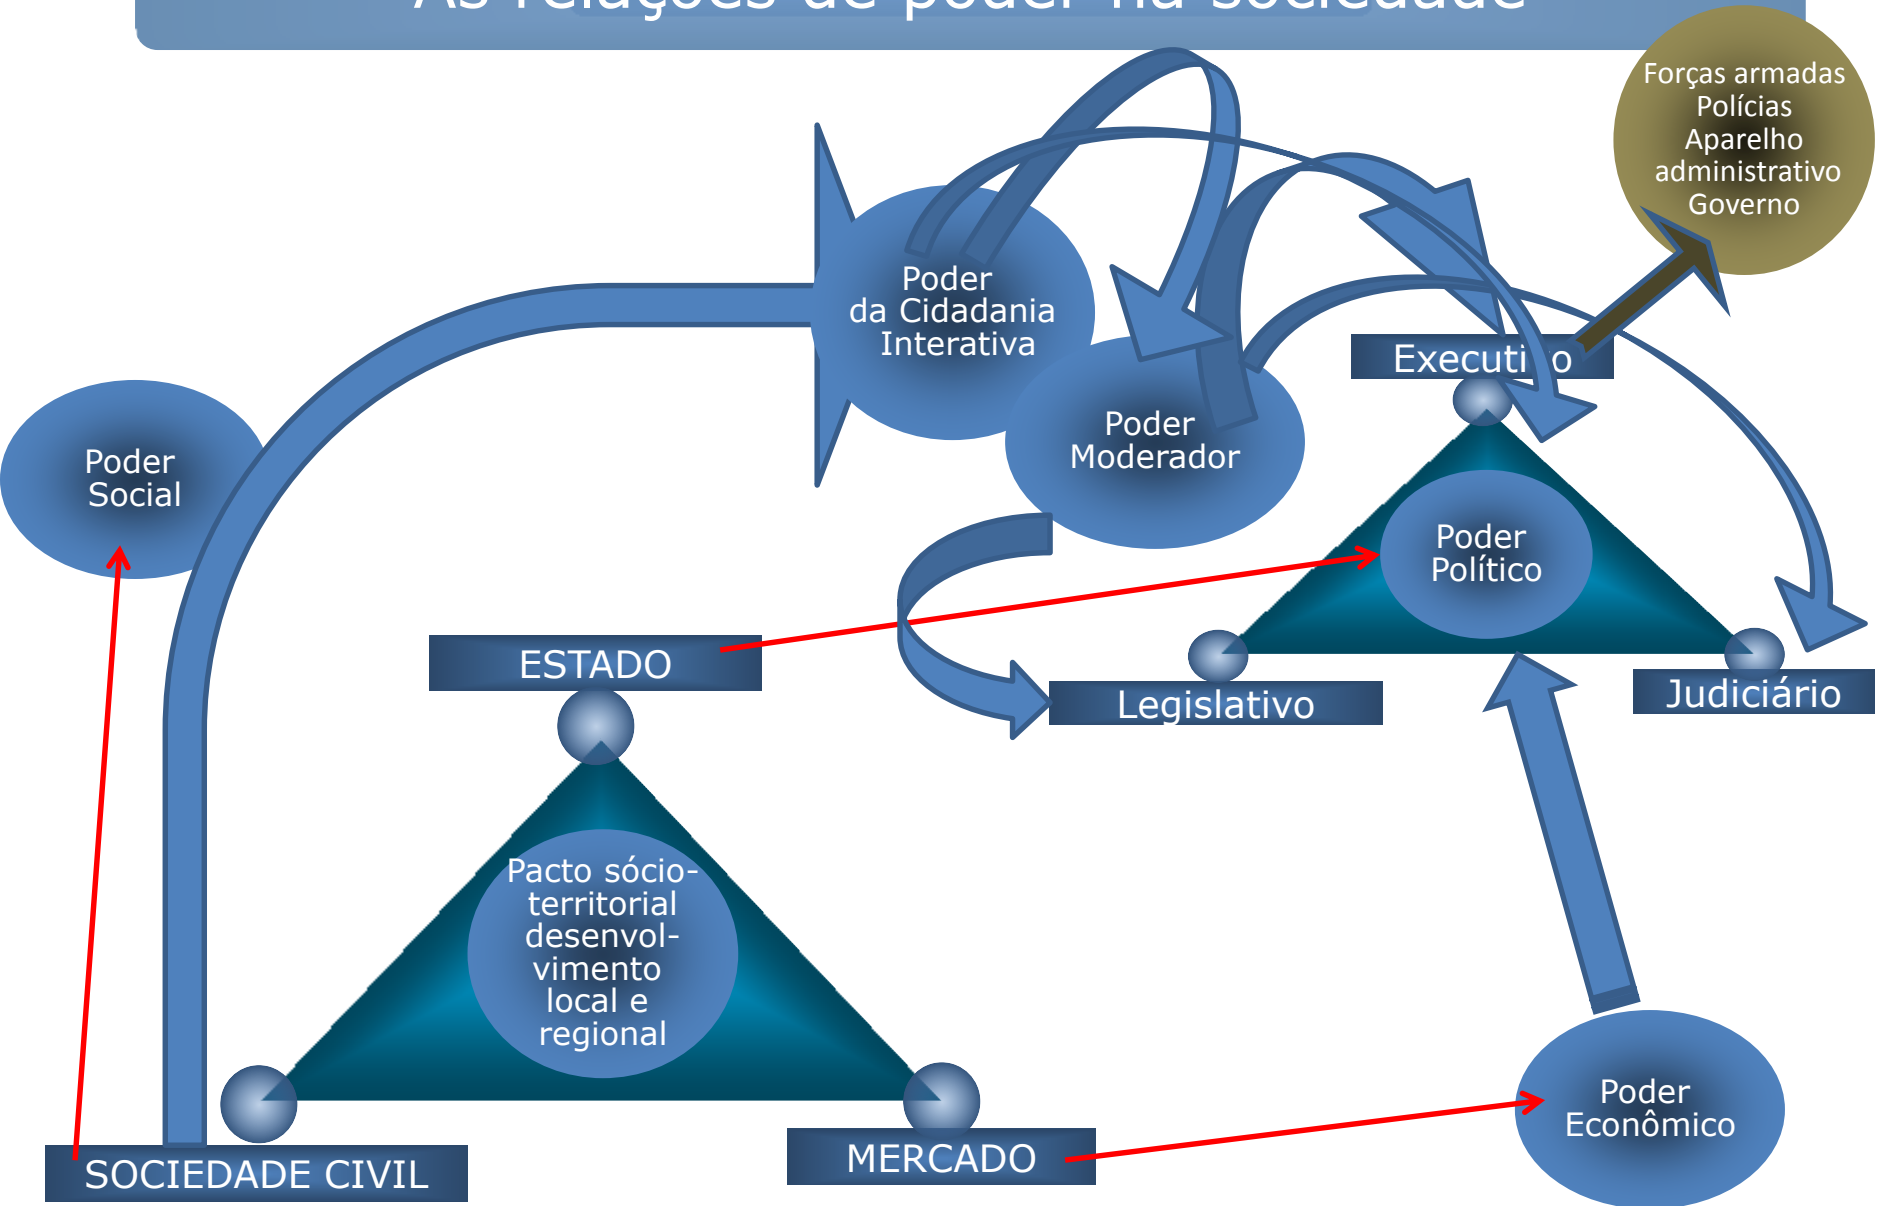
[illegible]

Forças armadas
Polícias
Aparelho administrativo
Governo

Poder da Cidadania Interativa

Poder Moderador

Executi o

Poder Social

Poder Político

ESTADO

Legislativo

Judiciário

Pacto sócio-territorial desenvolvimento local e regional

SOCIEDADE CIVIL

MERCADO

Poder Econômico